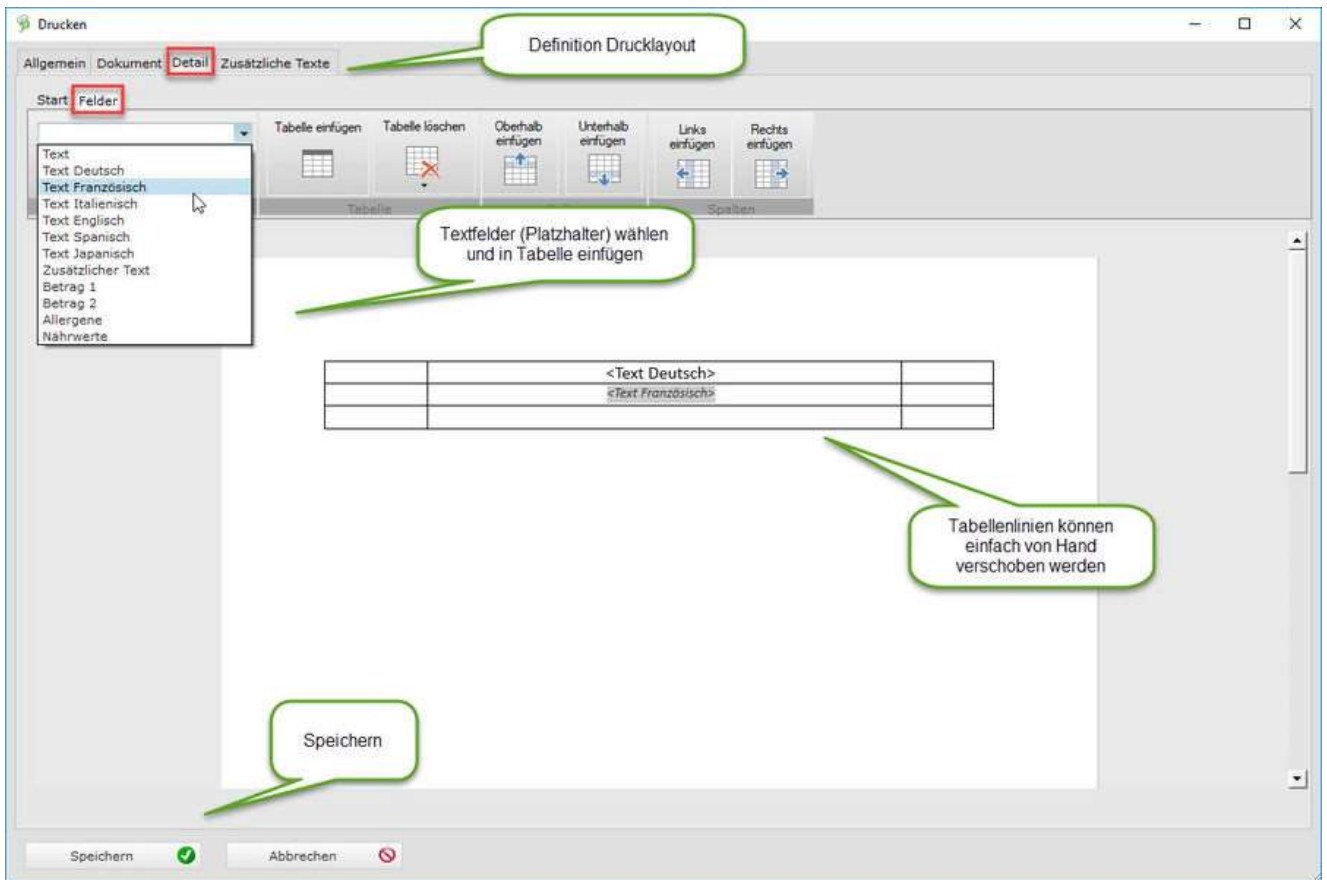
Drucken

Allgemein Dokument Detail Zusätzliche Texte

Definition Drucklayout

Start Felder

Text
Text Deutsch
Text Französisch
Text Italienisch
Text Englisch
Text Spanisch
Text Japanisch
Zusätzlicher Text
Betrag 1
Betrag 2
Allergene
Nährwerte

Tabelle einfügen
Tabelle löschen
Oberhalb einfügen
Unterhalb einfügen
Links einfügen
Rechts einfügen
Tabelle
Spalten

Textfelder (Platzhalter) wählen und in Tabelle einfügen

| | <Text Deutsch> | |
|---|---|---|
| | <Text Französisch> | |
| | | |

Tabellenlinien können einfach von Hand verschoben werden

Speichern

Speichern
Abbrechen